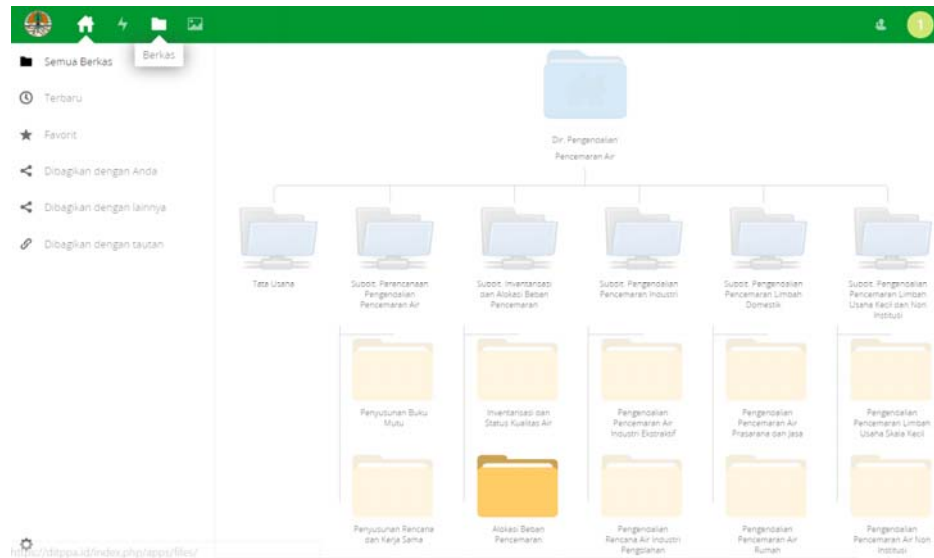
Berkas

Semua Berkas

Terbaru

Favorit

Dibagikan dengan Anda

Dibagikan dengan lainnya

Dibagikan dengan tautan

Dir. Pengendalian Pencemaran Air

Tata Usaha

Subdit. Perencanaan Pengendalian Pencemaran Air

Subdit. Inventarisasi dan Alokasi Beban Pencemaran

Subdit. Pengendalian Pencemaran Industri

Subdit. Pengendalian Pencemaran Limbah Domestik

Subdit. Pengendalian Pencemaran Limbah Usaha Kecil dan Non Institusi

Penyusunan Buku Mutu

Inventarisasi dan Status Kualitas Air

Pengendalian Pencemaran Air Industri Ekstraktif

Pengendalian Pencemaran Air Prasarana dan Jasa

Pengendalian Pencemaran Limbah Usaha Skala Kecil

Penyusunan Rencana dan Kerja Sama

Alokasi Beban Pencemaran

Pengendalian Rencana Air Industri Pengolahan

Pengendalian Pencemaran Air Rumah

Pengendalian Pencemaran Air Non Institusi

https://dilppa.id/index.php/apps/files/